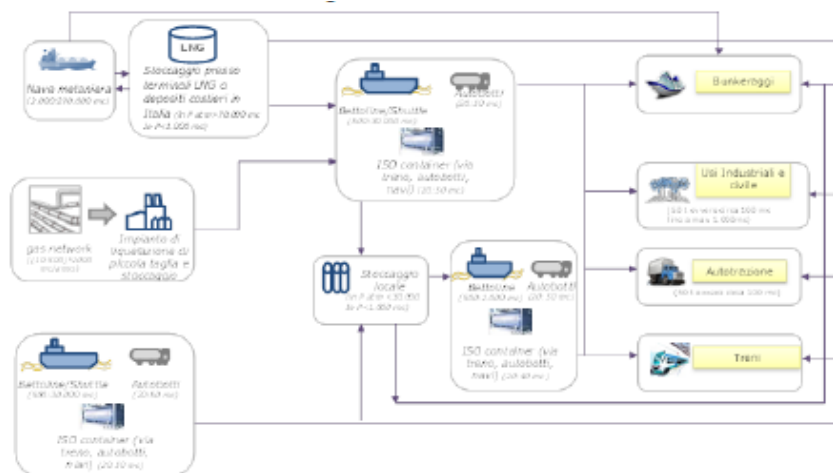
Nave metaniera
(1.000-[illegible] mc)

LNG

Stoccaggio presso terminali LNG o depositi costieri in Italia
([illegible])

Bettoline/Shuttle
([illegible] mc)

Autobotti
(20-30 mc)

ISO container (via treno, autobotti, navi) (20-30 mc)

Bunkeraggi

Usi industriali e civile
([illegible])

gas network
([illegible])

Impianto di liquefazione di piccola taglia e stoccaggio

Stoccaggio locale
([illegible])

Bettoline
([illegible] mc)

Autobotti
(20-30 mc)

ISO container (via treno, autobotti, navi) (20-40 mc)

Autotrazione
([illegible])

Treni

Bettoline/Shuttle
([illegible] mc)

Autobotti
(20-30 mc)

ISO container (via treno, autobotti, navi) (20-30 mc)